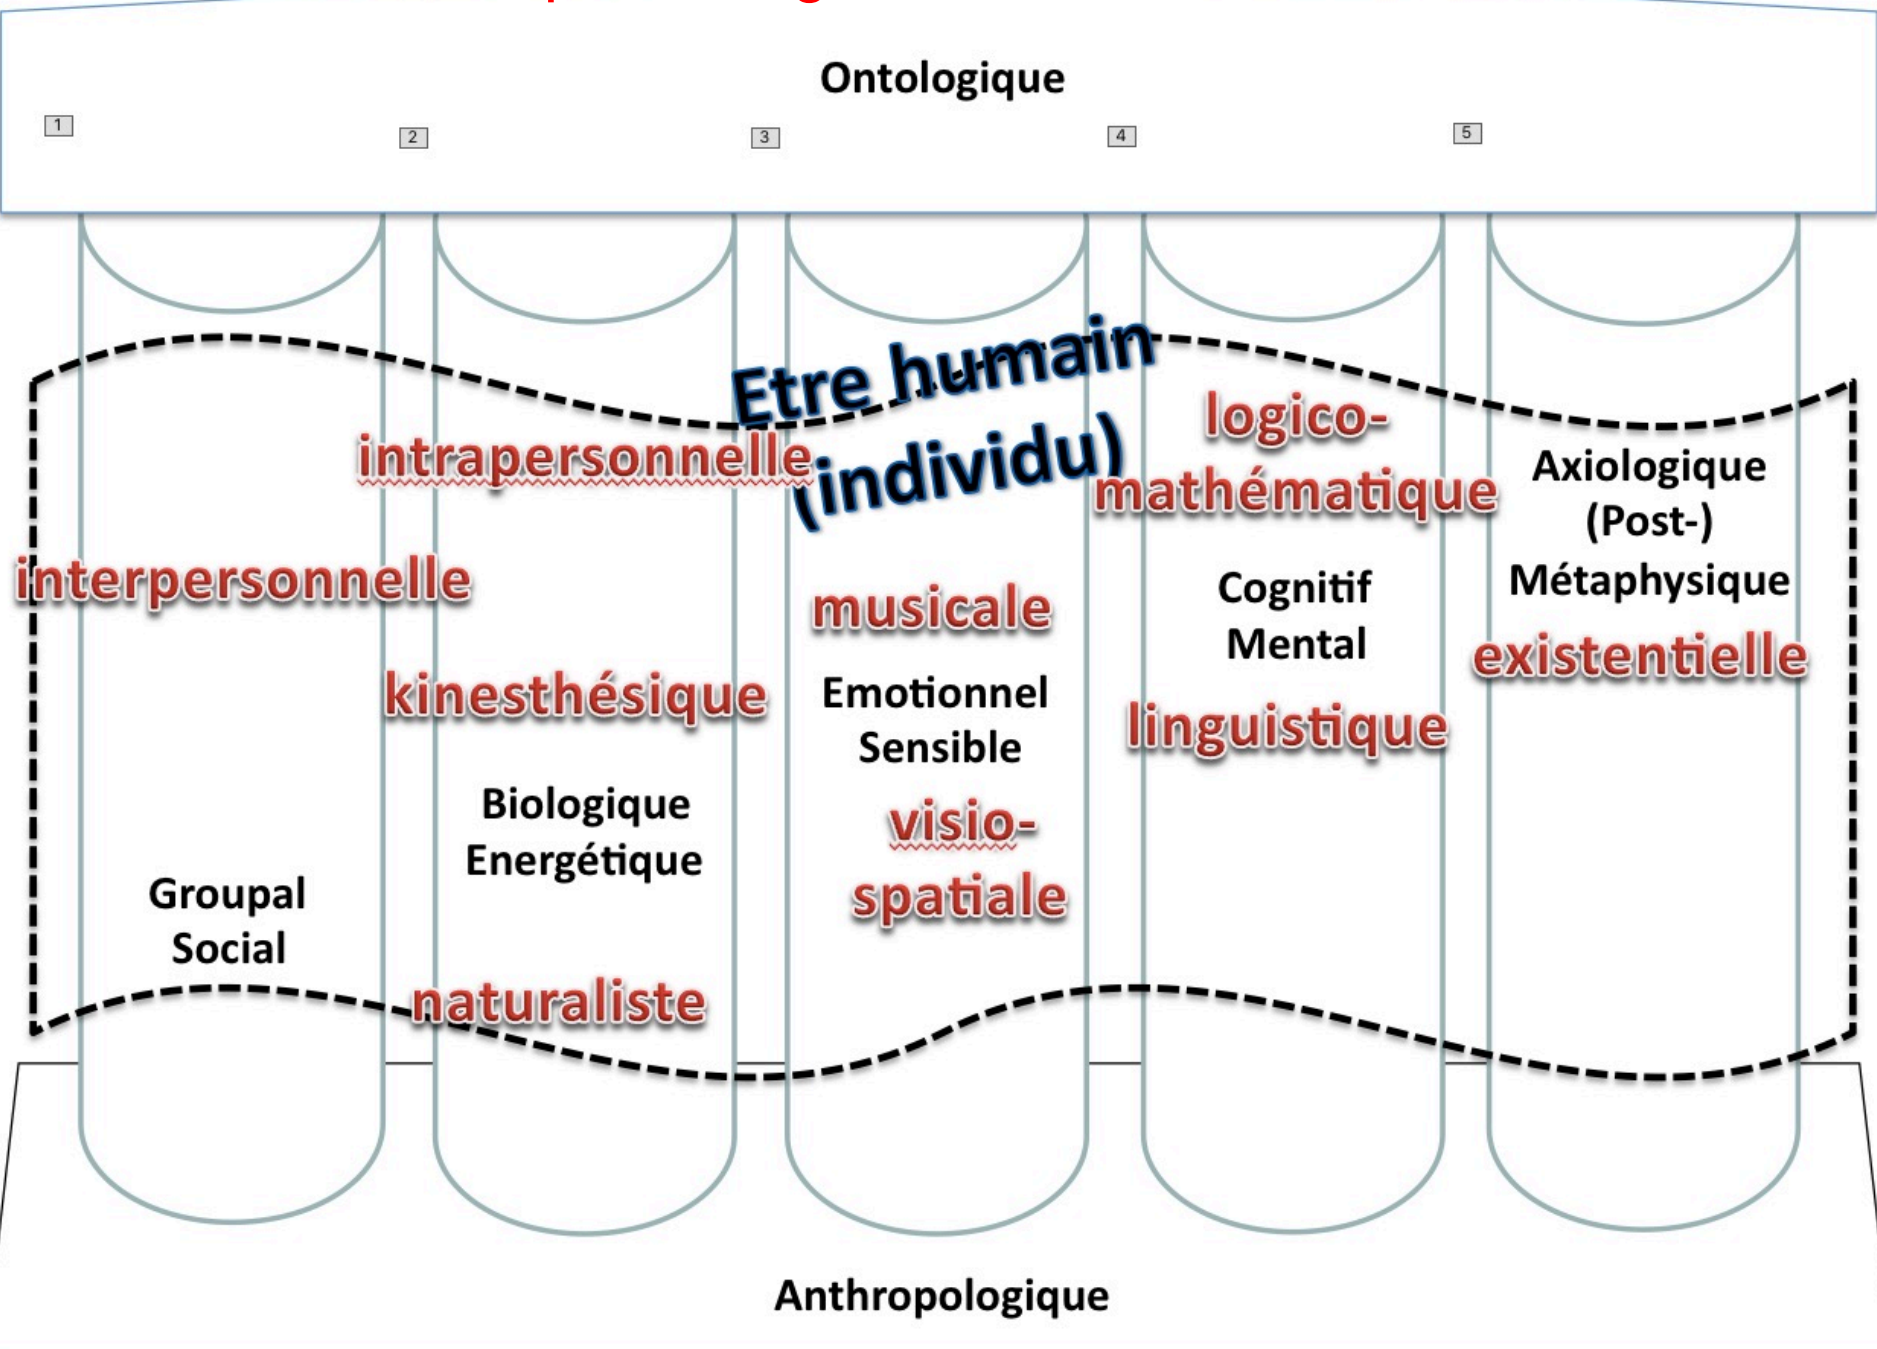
Ontologique

1 2 3 4 5

Etre humain (individu)

intrapersonnelle

logico-mathématique

Axiologique (Post-) Métaphysique

interpersonnelle

musicale

Cognitif Mental

existentielle

kinesthésique

Emotionnel Sensible

linguistique

Biologique Energétique

visio-spatiale

Groupal Social

naturaliste

Anthropologique